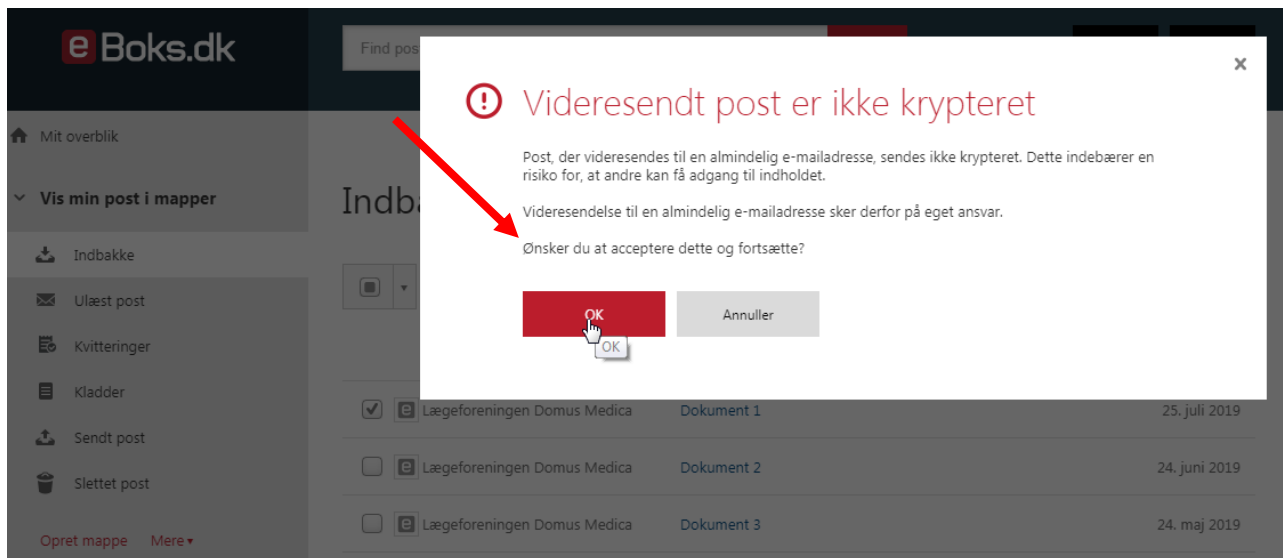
e Boks.dk

Find pos

Mit overblik

Vis min post i mapper

Indbakke

Ulæst post

Kvitteringer

Kladder

Sendt post

Slettet post

Opret mappe Mere

Indba

×

Videresendt post er ikke krypteret

Post, der videresendes til en almindelig e-mailadresse, sendes ikke krypteret. Dette indebærer en risiko for, at andre kan få adgang til indholdet.

Videresendelse til en almindelig e-mailadresse sker derfor på eget ansvar.

Ønsker du at acceptere dette og fortsætte?

OK

OK

Annuller

| | | | |
|---|---|---|---|
| Lægeforeningen Domus Medica | Dokument 1 | 25. juli 2019 |
| Lægeforeningen Domus Medica | Dokument 2 | 24. juni 2019 |
| Lægeforeningen Domus Medica | Dokument 3 | 24. maj 2019 |